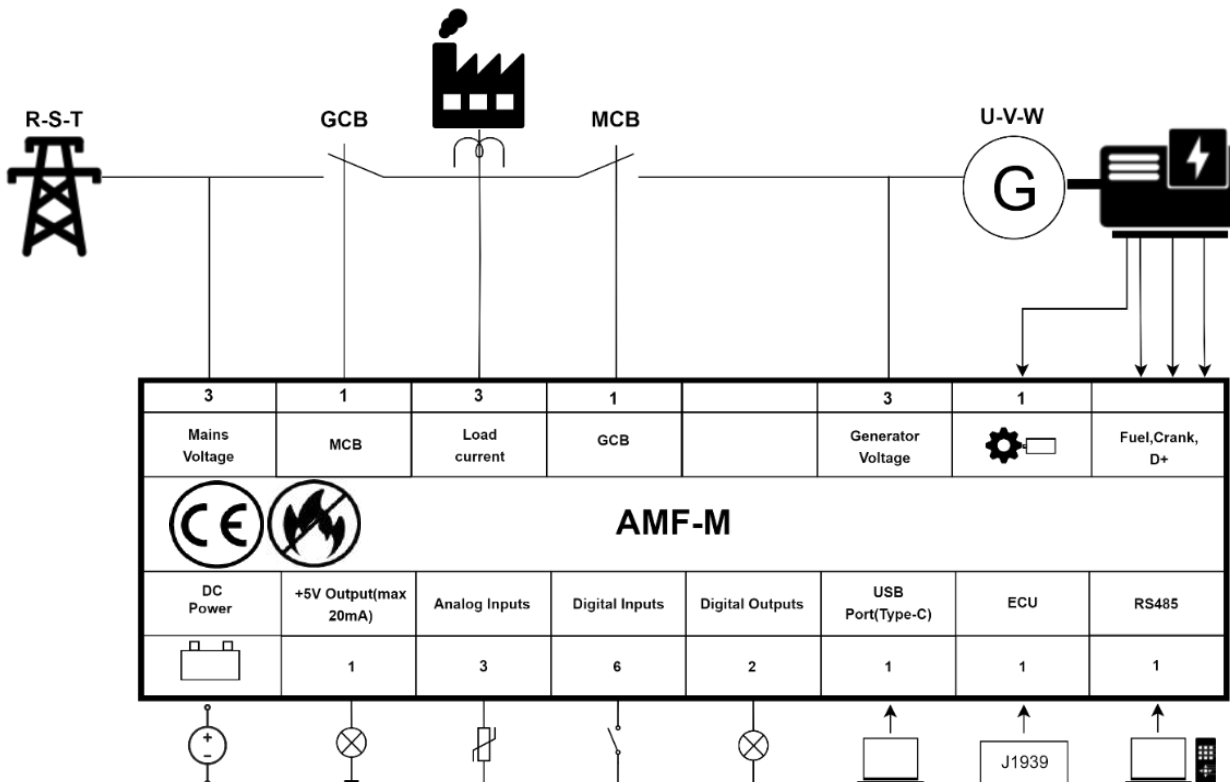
R-S-T

GCB

MCB

U-V-W

G

| 3 | 1 | 3 | 1 |  | 3 | 1 |  |
|---|---|---|---|---|---|---|---|
| Mains Voltage | MCB | Load current | GCB |  | Generator Voltage |  | Fuel,Crank, D+ |

AMF-M

| DC Power | +5V Output(max 20mA) | Analog Inputs | Digital Inputs | Digital Outputs | USB Port(Type-C) | ECU | RS485 |
|---|---|---|---|---|---|---|---|
|  | 1 | 3 | 6 | 2 | 1 | 1 | 1 |

+

-

J1939